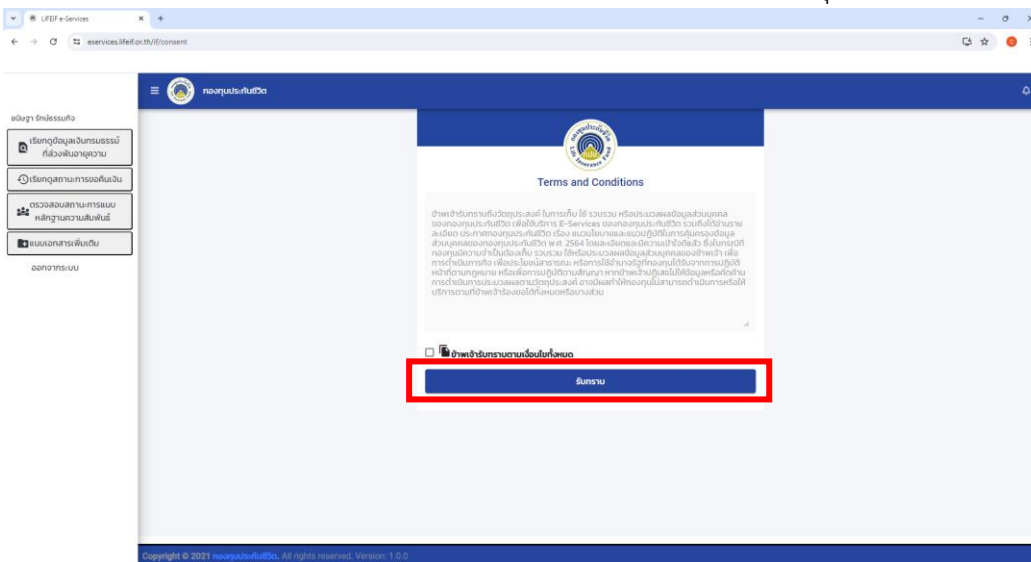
LIFDF e-Services

eservices.lifeif.or.th/lif/consent

กองทุนประกันชีวิต

ยินดีฯ รักษ์ธรรมกิจ

เรียกดูข้อมูลเงินกรมธรรม์ ที่ส่วนเกินอายุความ

เรียกดูสถานะการขอคืนเงิน

ตรวจสอบสถานะการแนบ หลักฐานความสัมพันธ์

แนบเอกสารเพิ่มเติม

ออกจากระบบ

Terms and Conditions

ข้าพเจ้ารับทราบถึงวัตถุประสงค์ ในการเก็บ ใช้ รวบรวม หรือประมวลผลข้อมูลส่วนบุคคล ของกองทุนประกันชีวิต เพื่อใช้บริการ E-Services ของกองทุนประกันชีวิต รวมถึงได้อ่านรายละเอียด ประกาศกองทุนประกันชีวิต เรื่อง แนวนโยบายและแนวปฏิบัติในการคุ้มครองข้อมูลส่วนบุคคลของกองทุนประกันชีวิต พ.ศ. 2564 โดยละเอียดและมีความเข้าใจดีแล้ว ซึ่งในกรณีที่กองทุนมีความจำเป็นต้องเก็บ รวบรวม ใช้หรือประมวลผลข้อมูลส่วนบุคคลของข้าพเจ้า เพื่อการดำเนินภารกิจ เพื่อประโยชน์สาธารณะ หรือการใช้อำนาจรัฐที่กองทุนได้รับจากการปฏิบัติหน้าที่ตามกฎหมาย หรือเพื่อการปฏิบัติตามสัญญา หากข้าพเจ้าปฏิเสธไม่ให้ข้อมูลหรือคัดค้านการดำเนินการประมวลผลตามวัตถุประสงค์ อาจมีผลทำให้กองทุนไม่สามารถดำเนินการหรือให้บริการตามที่ข้าพเจ้าร้องขอได้ทั้งหมดหรือบางส่วน

ข้าพเจ้ารับทราบตามเงื่อนไขทั้งหมด

รับทราบ

Copyright © 2021 กองทุนประกันชีวิต. All rights reserved. Version: 1.0.0